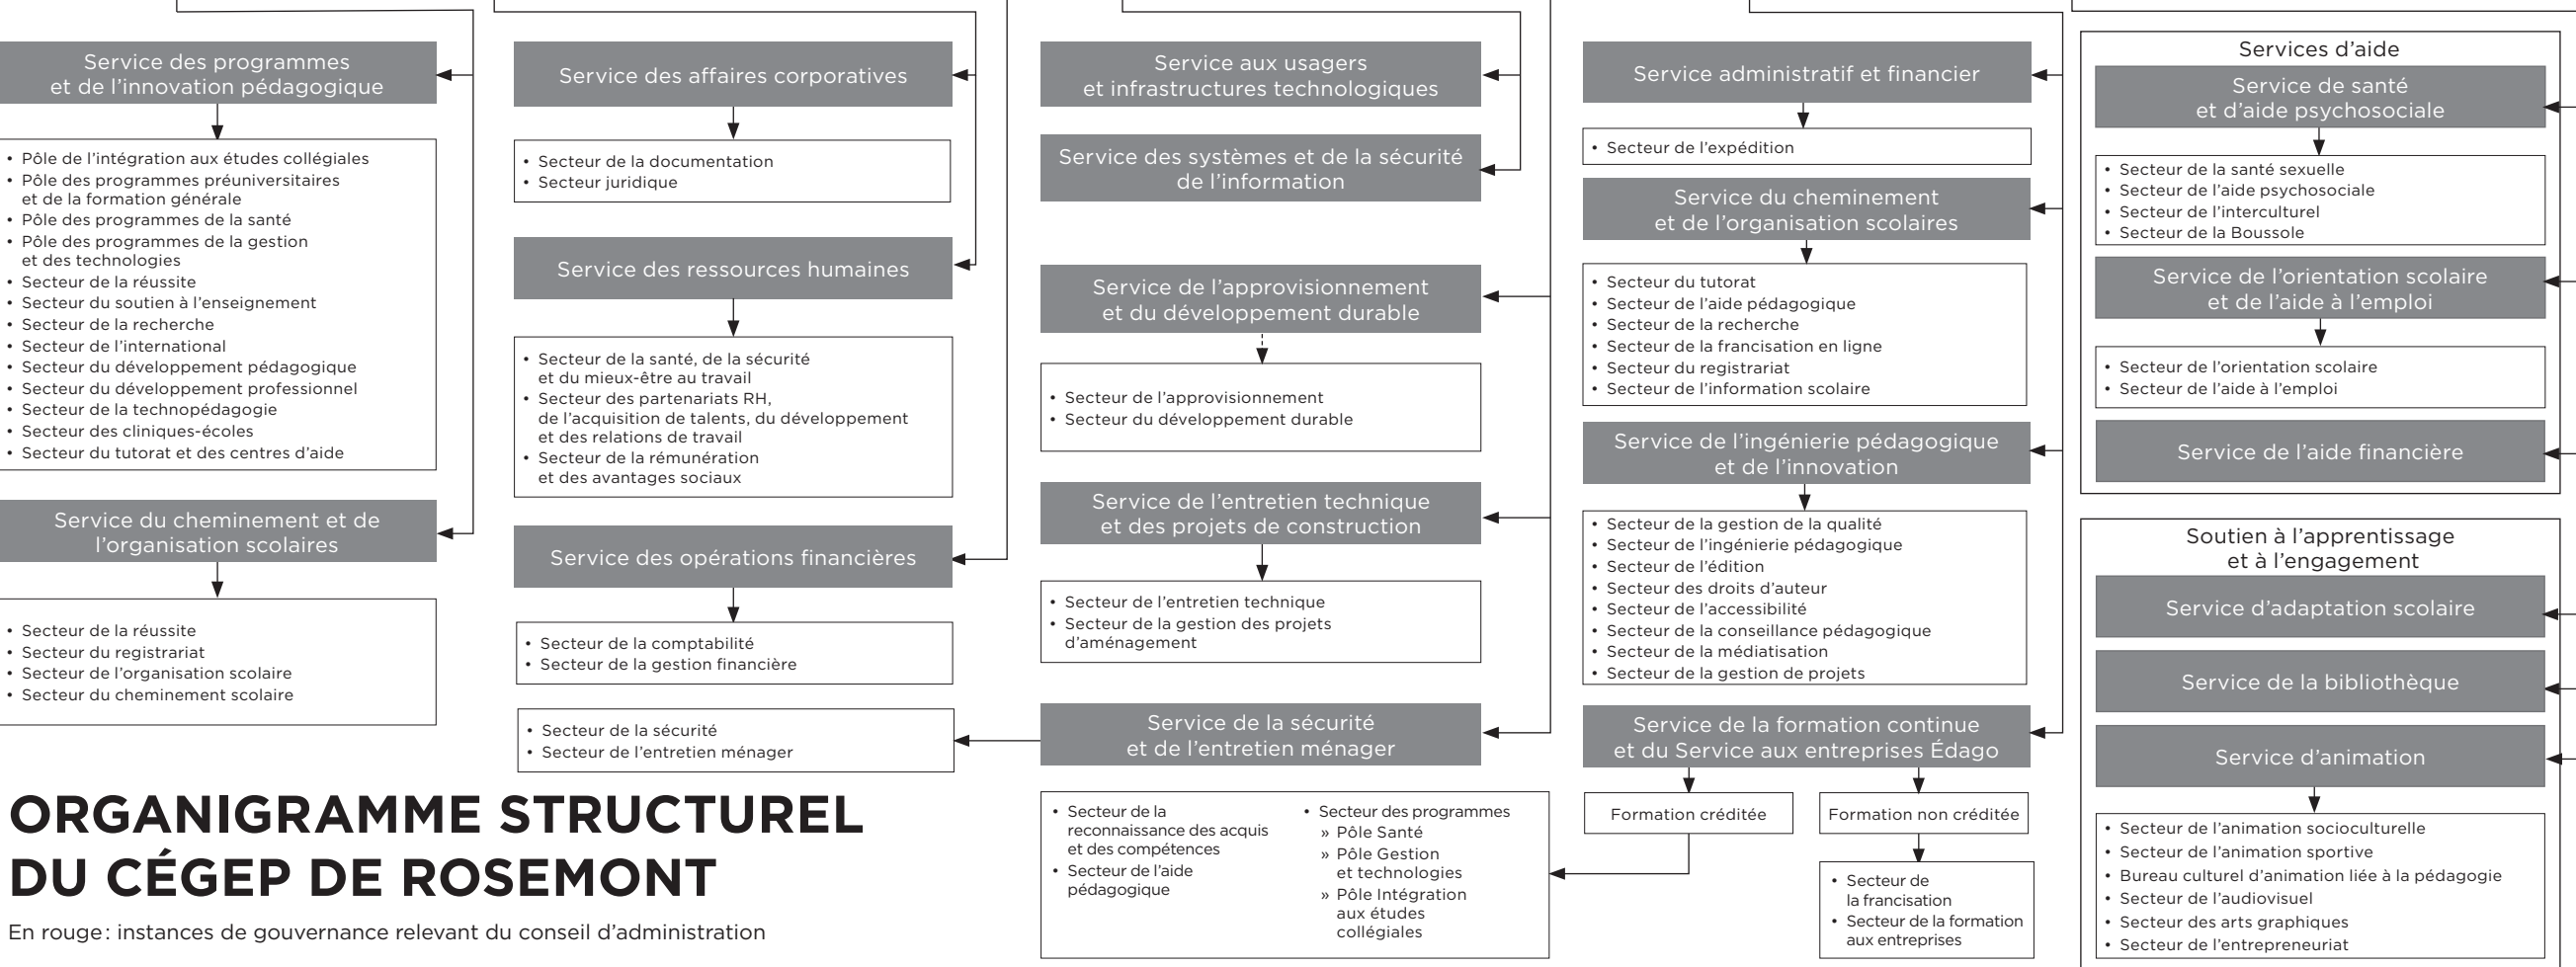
Service des programmes et de l’innovation pédagogique

• Pôle de l’intégration aux études collégiales
• Pôle des programmes préuniversitaires et de la formation générale
• Pôle des programmes de la santé
• Pôle des programmes de la gestion et des technologies
• Secteur de la réussite
• Secteur du soutien à l’enseignement
• Secteur de la recherche
• Secteur de l’international
• Secteur du développement pédagogique
• Secteur du développement professionnel
• Secteur de la technopédagogie
• Secteur des cliniques-écoles
• Secteur du tutorat et des centres d’aide

Service du cheminement et de l’organisation scolaires

• Secteur de la réussite
• Secteur du registrariat
• Secteur de l’organisation scolaire
• Secteur du cheminement scolaire

Service des affaires corporatives

• Secteur de la documentation
• Secteur juridique

Service des ressources humaines

• Secteur de la santé, de la sécurité et du mieux-être au travail
• Secteur des partenariats RH, de l’acquisition de talents, du développement et des relations de travail
• Secteur de la rémunération et des avantages sociaux

Service des opérations financières

• Secteur de la comptabilité
• Secteur de la gestion financière

• Secteur de la sécurité
• Secteur de l’entretien ménager

Service aux usagers et infrastructures technologiques

Service des systèmes et de la sécurité de l’information

Service de l’approvisionnement et du développement durable

• Secteur de l’approvisionnement
• Secteur du développement durable

Service de l’entretien technique et des projets de construction

• Secteur de l’entretien technique
• Secteur de la gestion des projets d’aménagement

Service de la sécurité et de l’entretien ménager

• Secteur de la reconnaissance des acquis et des compétences
• Secteur de l’aide pédagogique

• Secteur des programmes
» Pôle Santé
» Pôle Gestion et technologies
» Pôle Intégration aux études collégiales

Service administratif et financier

• Secteur de l’expédition

Service du cheminement et de l’organisation scolaires

• Secteur du tutorat
• Secteur de l’aide pédagogique
• Secteur de la recherche
• Secteur de la francisation en ligne
• Secteur du registrariat
• Secteur de l’information scolaire

Service de l’ingénierie pédagogique et de l’innovation

• Secteur de la gestion de la qualité
• Secteur de l’ingénierie pédagogique
• Secteur de l’édition
• Secteur des droits d’auteur
• Secteur de l’accessibilité
• Secteur de la conseillance pédagogique
• Secteur de la médiatisation
• Secteur de la gestion de projets

Service de la formation continue et du Service aux entreprises Édago

Formation créditée

Formation non créditée

• Secteur de la francisation
• Secteur de la formation aux entreprises

Services d’aide

Service de santé et d’aide psychosociale

• Secteur de la santé sexuelle
• Secteur de l’aide psychosociale
• Secteur de l’interculturel
• Secteur de la Boussole

Service de l’orientation scolaire et de l’aide à l’emploi

• Secteur de l’orientation scolaire
• Secteur de l’aide à l’emploi

Service de l’aide financière

Soutien à l’apprentissage et à l’engagement

Service d’adaptation scolaire

Service de la bibliothèque

Service d’animation

• Secteur de l’animation socioculturelle
• Secteur de l’animation sportive
• Bureau culturel d’animation liée à la pédagogie
• Secteur de l’audiovisuel
• Secteur des arts graphiques
• Secteur de l’entrepreneuriat

ORGANIGRAMME STRUCTUREL DU CÉGEP DE ROSEMONT

En rouge : instances de gouvernance relevant du conseil d’administration